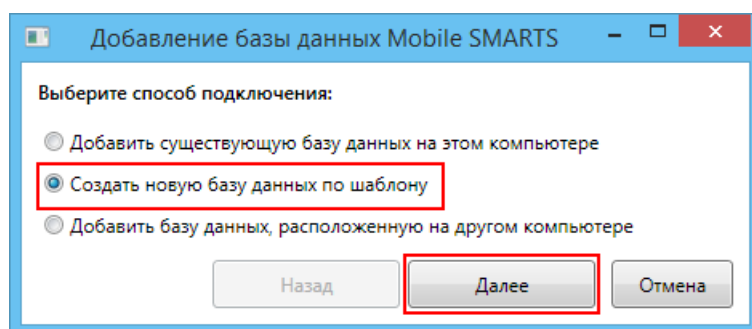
Добавление базы данных Mobile SMARTS

Выберите способ подключения:

Добавить существующую базу данных на этом компьютере

Создать новую базу данных по шаблону

Добавить базу данных, расположенную на другом компьютере

Назад

Далее

Отмена